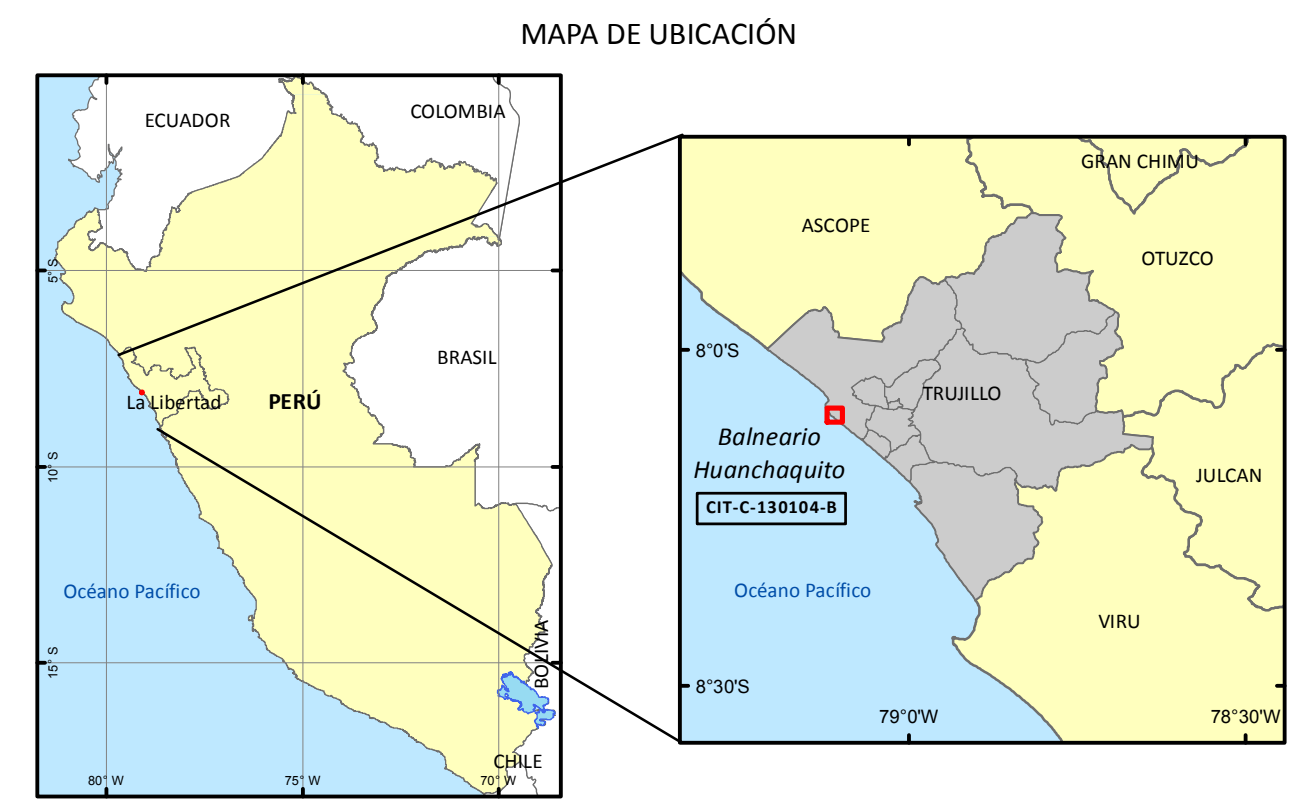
MAPA DE UBICACIÓN

ECUADOR
COLOMBIA
5° S
BRASIL
La Libertad
PERÚ
10° S
Océano Pacífico
15° S
BOLIVIA
CHILE
80° W
75° W
70° W

GRAN CHIMU
ASCOPE
OTUZCO
8°0'S
TRUJILLO
Balneario Huanchaquito
CIT-C-130104-B
JULCAN
Océano Pacífico
VIRU
8°30'S
79°0'W
78°30'W